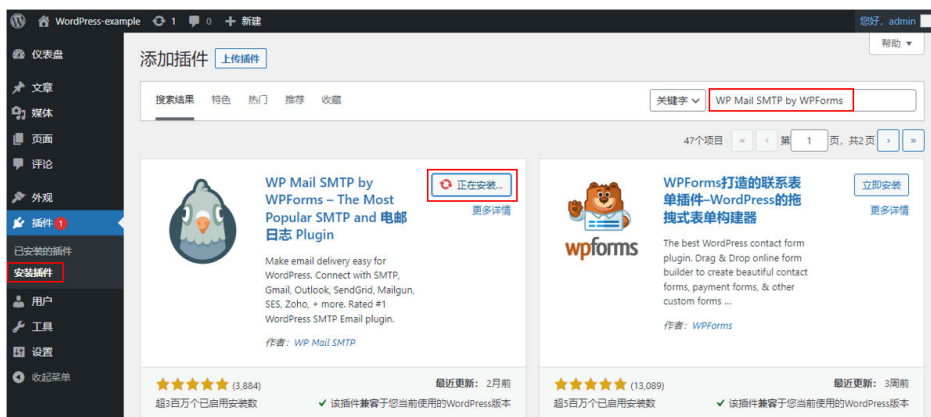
WordPress-example 1 0 + 新建 您好，admin

仪表盘
文章
媒体
页面
评论
外观
插件 1
已安装的插件
安装插件
用户
工具
设置
收起菜单

帮助

添加插件 上传插件

搜索结果 特色 热门 推荐 收藏

关键字 WP Mail SMTP by WPForms

47个项目 « ‹ 第 1 页，共2页 › »

WP Mail SMTP by WPForms – The Most Popular SMTP and 电邮日志 Plugin

正在安装...
更多详情

Make email delivery easy for WordPress. Connect with SMTP, Gmail, Outlook, SendGrid, Mailgun, SES, Zoho, + more. Rated #1 WordPress SMTP Email plugin.

作者: WP Mail SMTP

(3,884)
超3百万个已启用安装数
最近更新: 2月前
✔ 该插件兼容于您当前使用的WordPress版本

wpforms

WPForms打造的联系表单插件–WordPress的拖拽式表单构建器

立即安装
更多详情

The best WordPress contact form plugin. Drag & Drop online form builder to create beautiful contact forms, payment forms, & other custom forms ...

作者: WPForms

(13,089)
超5百万个已启用安装数
最近更新: 3周前
✔ 该插件兼容于您当前使用的WordPress版本